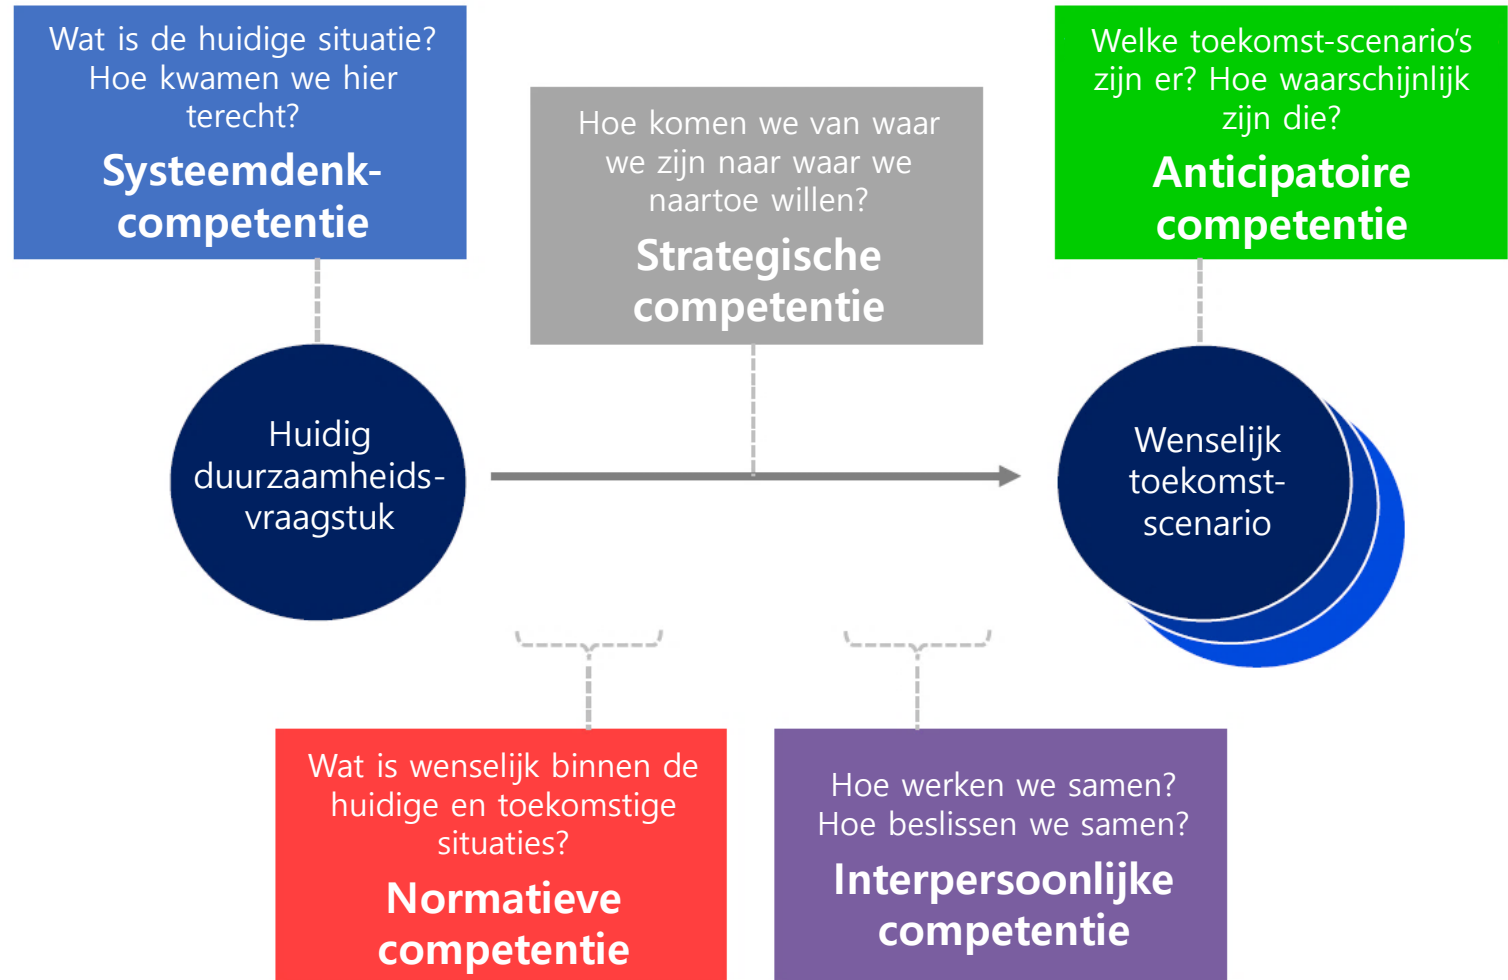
Wat is de huidige situatie? Hoe kwamen we hier terecht?
Systeemdenk-competentie

Hoe komen we van waar we zijn naar waar we naartoe willen?
Strategische competentie

Welke toekomst-scenario's zijn er? Hoe waarschijnlijk zijn die?
Anticipatoire competentie

Huidig duurzaamheids-vraagstuk

Wenselijk toekomst-scenario

Wat is wenselijk binnen de huidige en toekomstige situaties?
Normatieve competentie

Hoe werken we samen? Hoe beslissen we samen?
Interpersoonlijke competentie